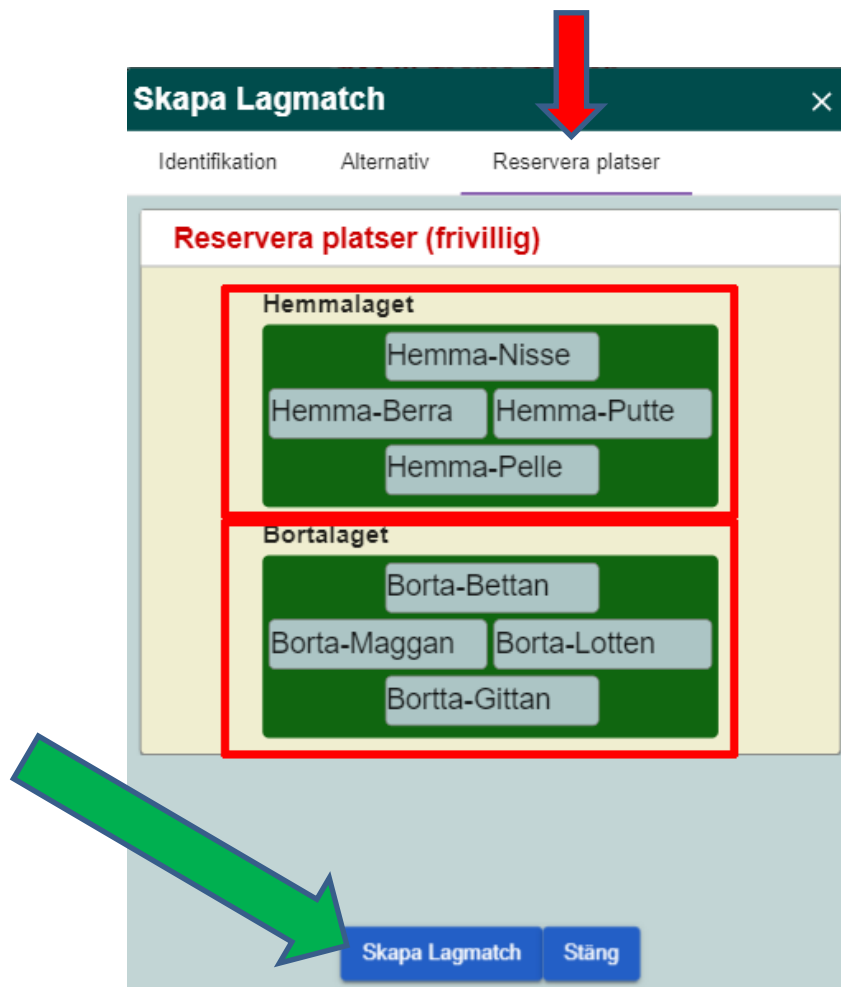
Skapa Lagmatch ×

Identifikation Alternativ Reservera platser

Reservera platser (frivillig)

Hemmalaget

Hemma-Nisse

Hemma-Berra Hemma-Putte

Hemma-Pelle

Bortalaget

Borta-Bettan

Borta-Maggan Borta-Lotten

Bortta-Gittan

Skapa Lagmatch Stäng